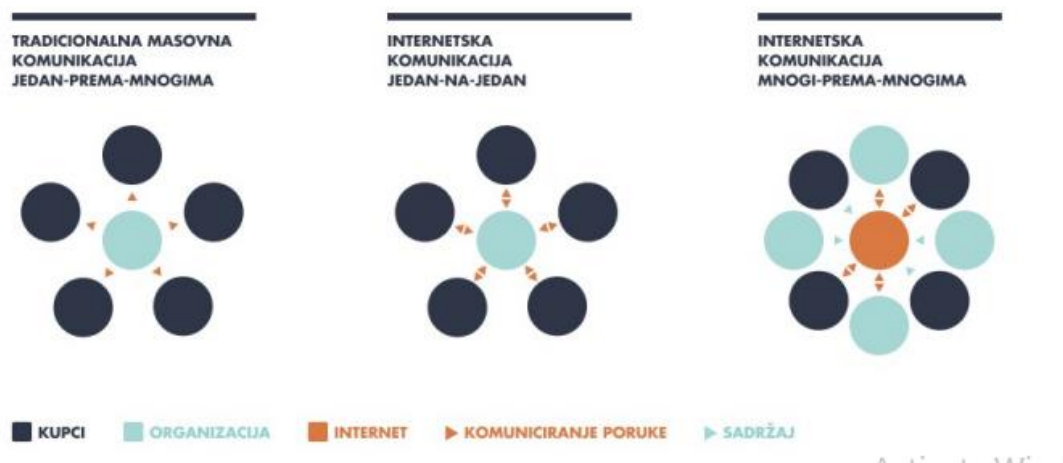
TRADICIONALNA MASOVNA KOMUNIKACIJA JEDAN-PREMA-MNOGIMA

INTERNETSKA KOMUNIKACIJA JEDAN-NA-JEDAN

INTERNETSKA KOMUNIKACIJA MNOGI-PREMA-MNOGIMA

KUPCI ORGANIZACIJA INTERNET ▶ KOMUNICIRANJE PORUKE ▶ SADRŽAJ

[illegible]